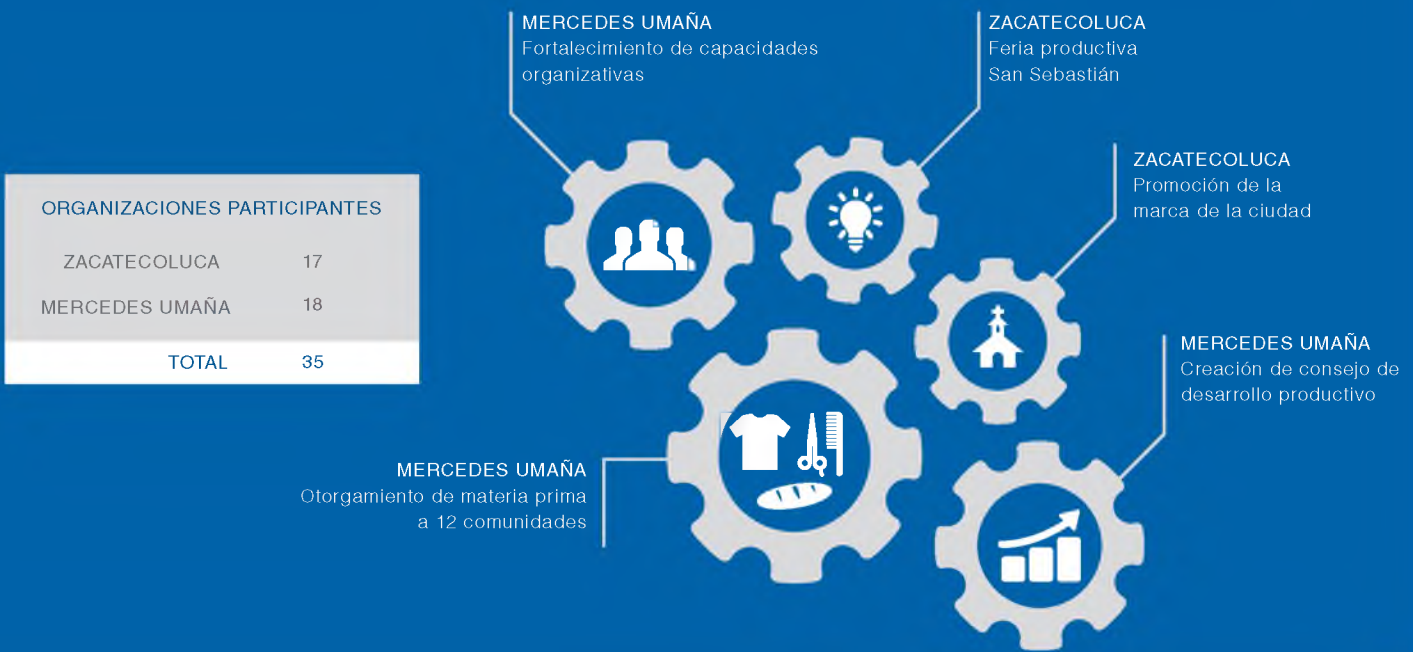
ORGANIZACIONES PARTICIPANTES

| | |
|---|---|
| ZACATECOLUCA | 17 |
| MERCEDES UMAÑA | 18 |
| TOTAL | 35 |

MERCEDES UMAÑA
Fortalecimiento de capacidades organizativas

ZACATECOLUCA
Feria productiva San Sebastián

ZACATECOLUCA
Promoción de la marca de la ciudad

MERCEDES UMAÑA
Creación de consejo de desarrollo productivo

MERCEDES UMAÑA
Otorgamiento de materia prima a 12 comunidades